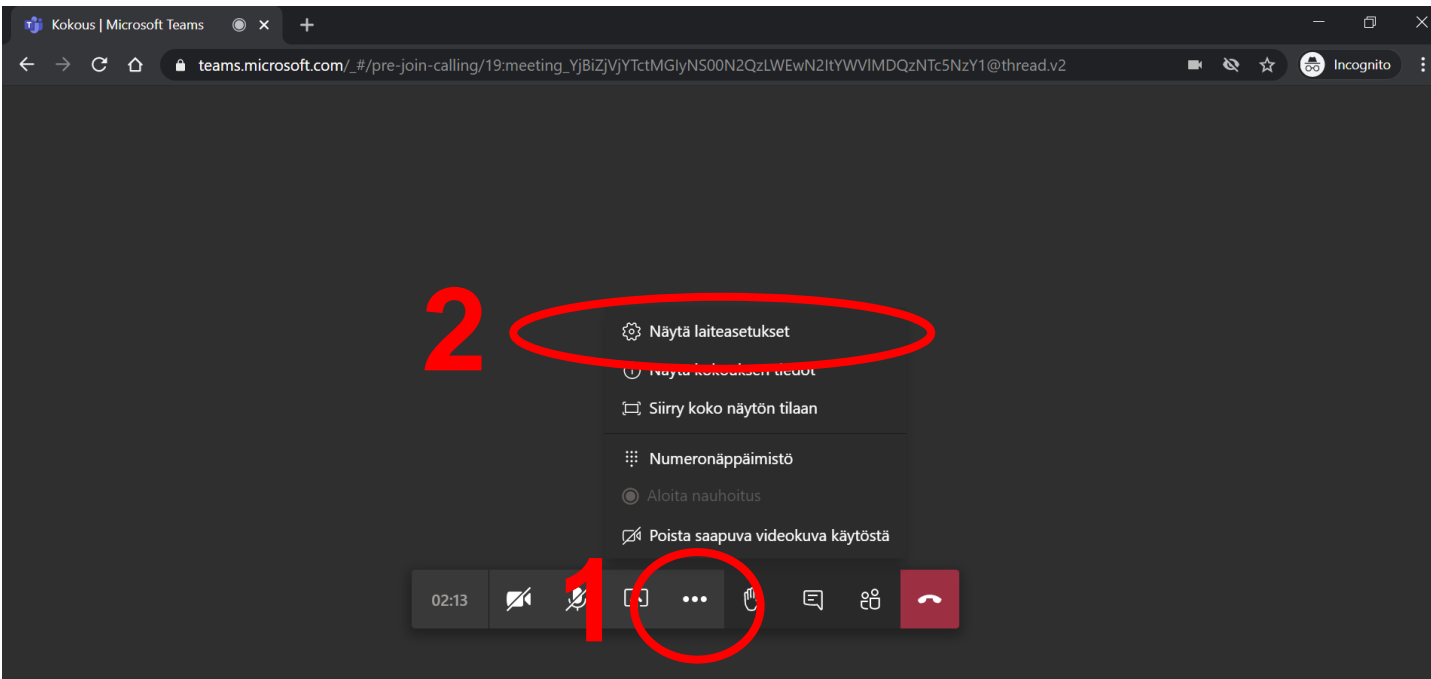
Kokous | Microsoft Teams

teams.microsoft.com/_#/pre-join-calling/19:meeting_YjBiZjVjYTctMGIyNS00N2QzLWEwN2ItYWVlMDQzNTc5NzY1@thread.v2

Incognito

2

Näytä laiteasetukset

Näytä kokouksen tiedot

Siirry koko näytön tilaan

Numeronäppäimistö

Aloita nauhoitus

Poista saapuva videokuva käytöstä

1

02:13